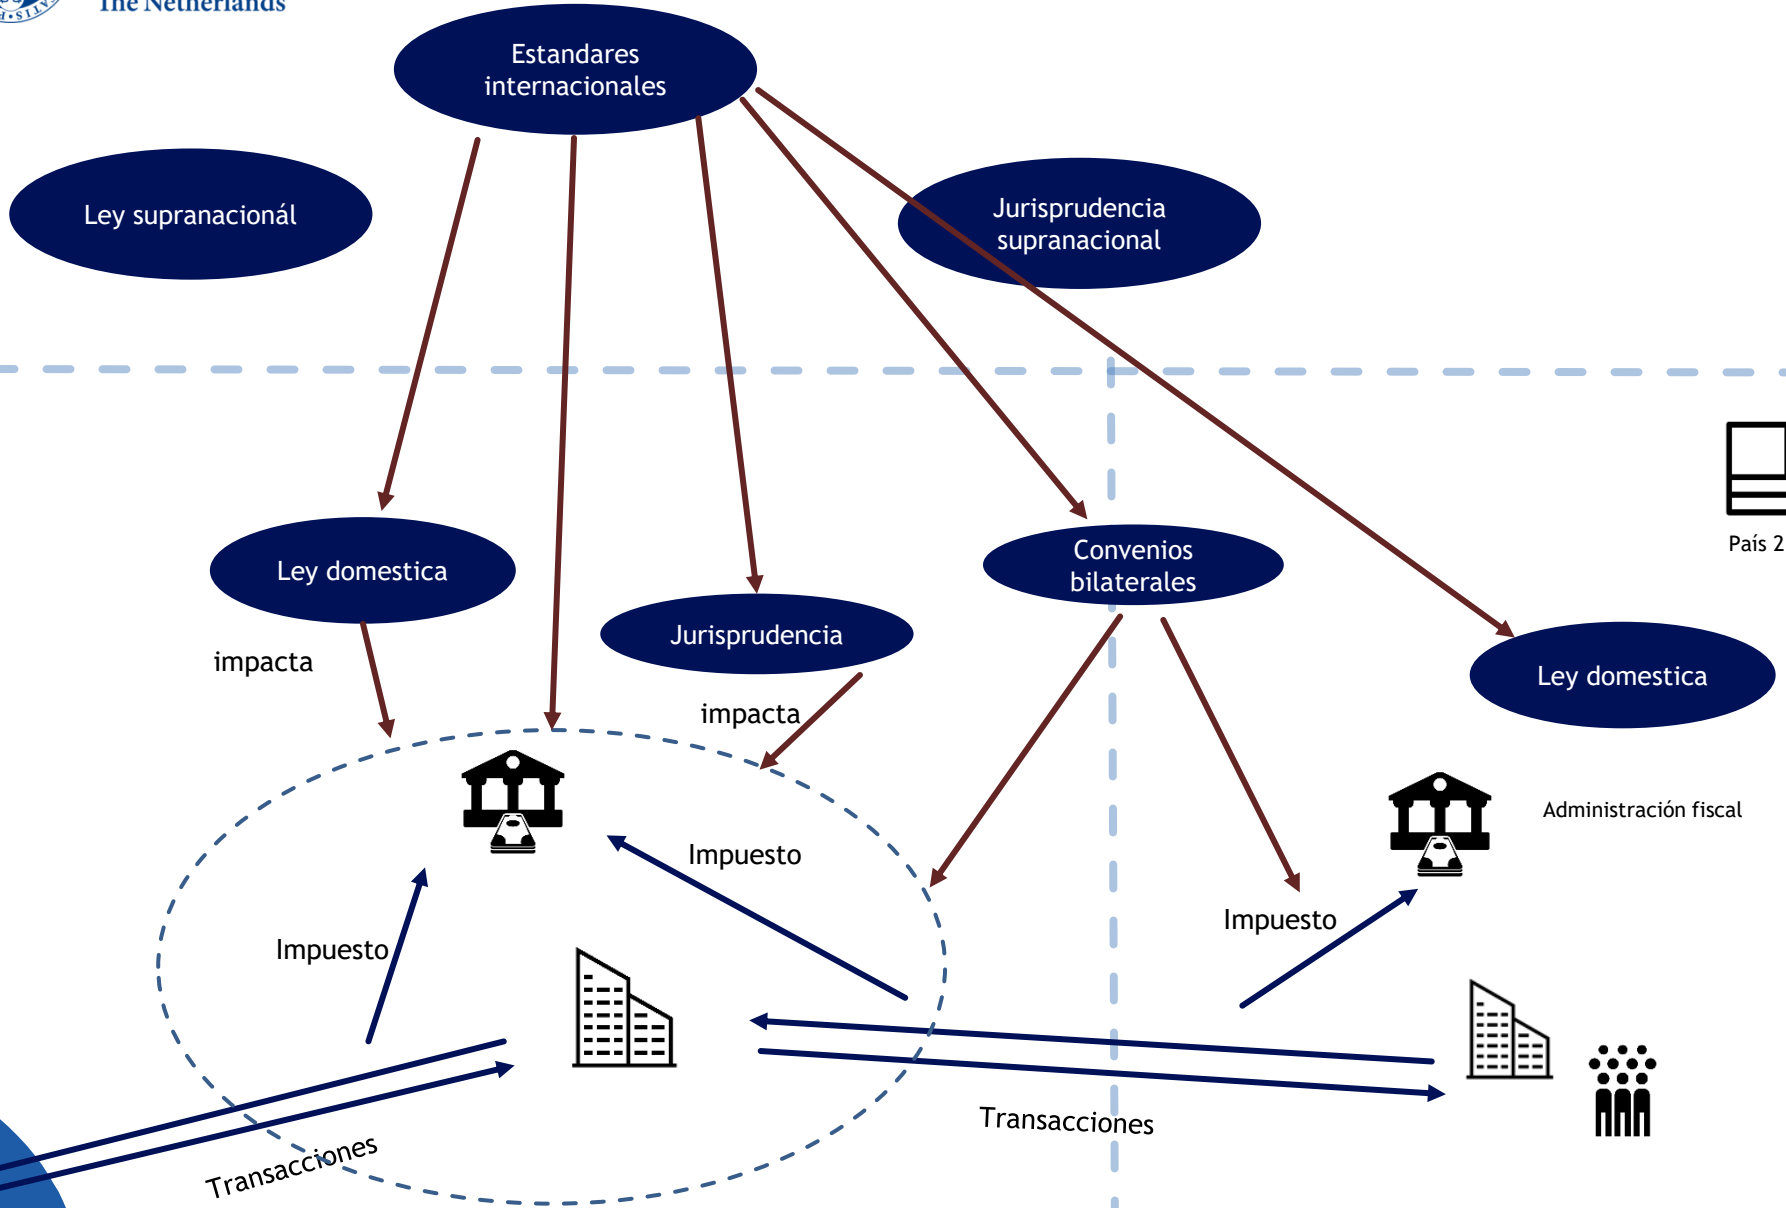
The Netherlands

Estandares internacionales

Ley supranacionál

Jurisprudencia supranacional

País 2

Ley domestica

Convenios bilaterales

Jurisprudencia

Ley domestica

impacta

impacta

Administración fiscal

Impuesto

Impuesto

Impuesto

Transacciones

Transacciones